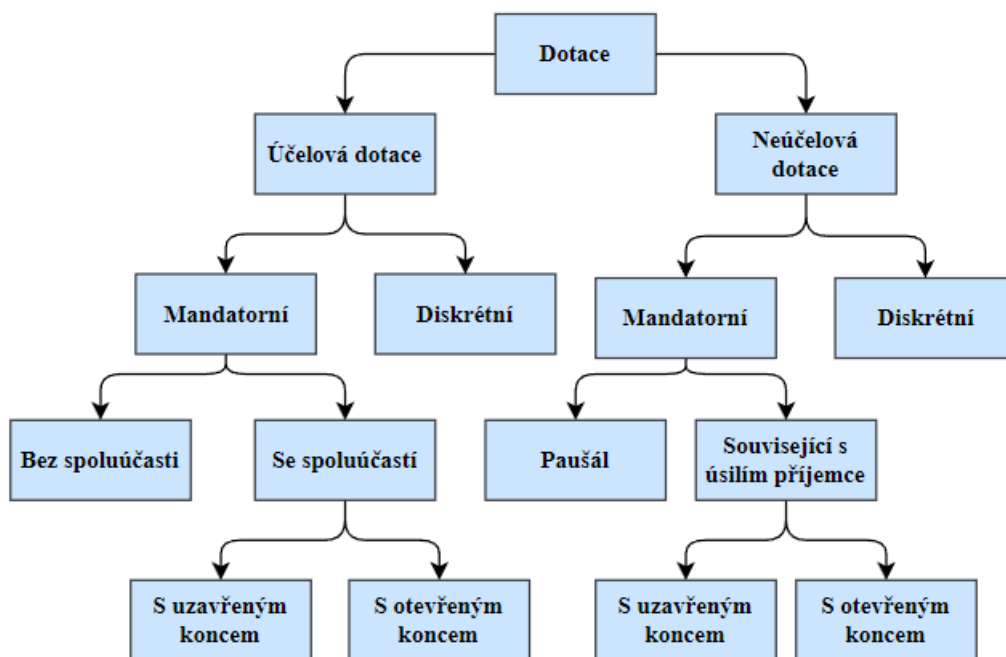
Dotace

Účelová dotace

Neúčelová dotace

Mandatorní

Diskrétní

Mandatorní

Diskrétní

Bez spoluúčasti

Se spoluúčastí

Paušál

Související s úsilím příjemce

S uzavřeným koncem

S otevřeným koncem

S uzavřeným koncem

S otevřeným koncem